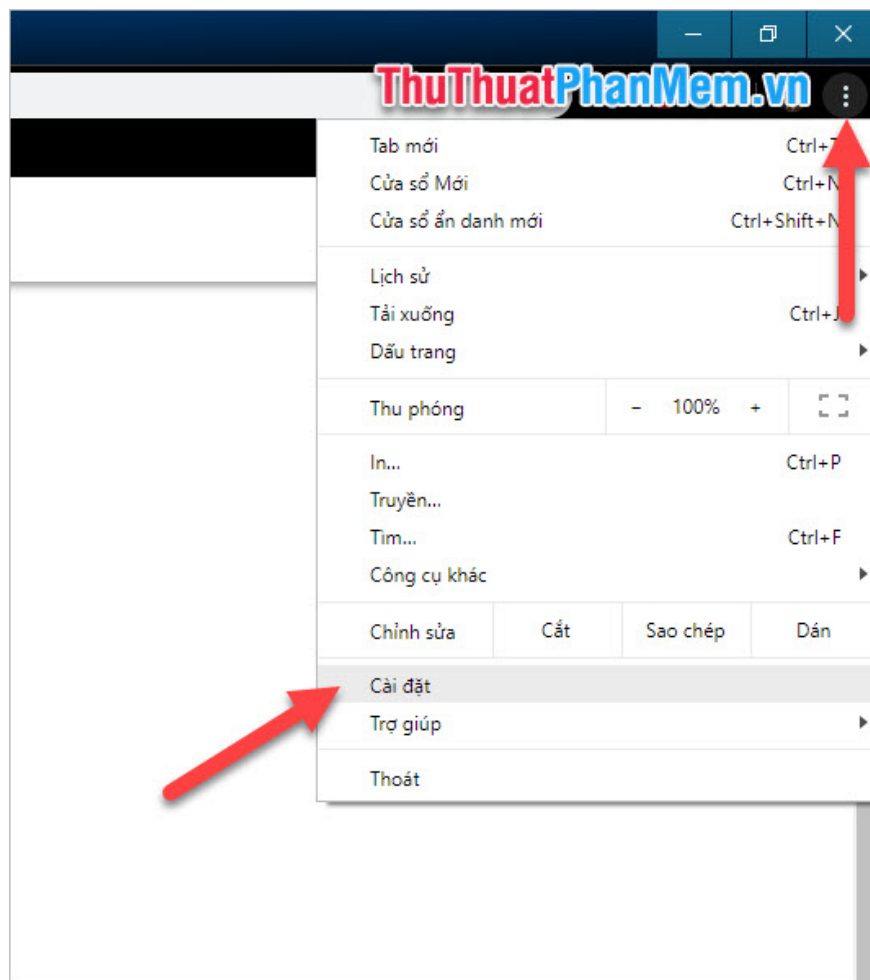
ThuThuatPhanMem.vn

Tab mới Ctrl+T
Cửa sổ Mới Ctrl+N
Cửa sổ ẩn danh mới Ctrl+Shift+N

Lịch sử
Tải xuống Ctrl+J
Dấu trang

Thu phóng – 100% +

In... Ctrl+P
Truyền...
Tìm... Ctrl+F
Công cụ khác

Chỉnh sửa Cắt Sao chép Dán

Cài đặt
Trợ giúp

Thoát